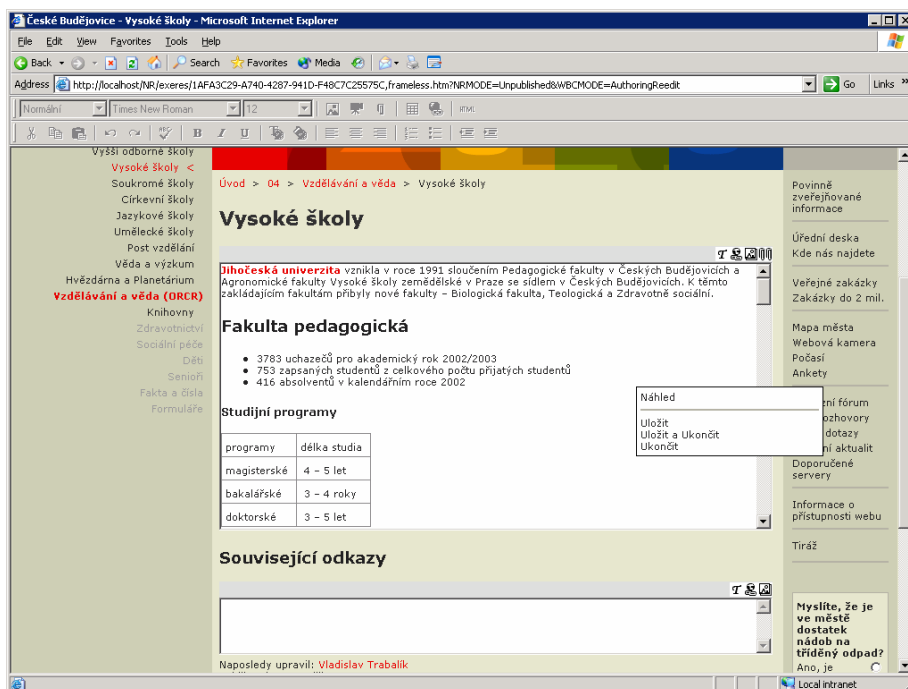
České Budějovice - Vysoké školy - Microsoft Internet Explorer

File Edit View Favorites Tools Help

Back Search Favorites Media

Address http://localhost/NR/exeres/1AFA3C29-A740-4287-941D-F48C7C25575C,frameless.htm?NRMODE=Unpublished&WBCMODE=AuthoringReedit Go Links

Normální Times New Roman 12

Vyšší odborné školy
Vysoké školy <
Soukromé školy
Církevní školy
Jazykové školy
Umělecké školy
Post vzdělání
Věda a výzkum
Hvězdárna a Planetárium
Vzdělávání a věda (ORCR)
Knihovny
Zdravotnictví
Sociální péče
Děti
Senioři
Fakta a čísla
Formuláře

Úvod > 04 > Vzdělávání a věda > Vysoké školy

Vysoké školy

Jihočeská univerzita vznikla v roce 1991 sloučením Pedagogické fakulty v Českých Budějovicích a Agronomické fakulty Vysoké školy zemědělské v Praze se sídlem v Českých Budějovicích. K těmto zakládajícím fakultám přibyly nové fakulty – Biologická fakulta, Teologická a Zdravotně sociální.

Fakulta pedagogická

- 3783 uchazečů pro akademický rok 2002/2003
- 753 zapsaných studentů z celkového počtu přijatých studentů
- 416 absolventů v kalendářním roce 2002

Studijní programy

| programy | délka studia |
|---|---|
| magisterské | 4 – 5 let |
| bakalářské | 3 – 4 roky |
| doktorské | 3 – 5 let |

Náhled
Uložit
Uložit a Ukončit
Ukončit

Související odkazy

Naposledy upravil: Vladislav Trabalík

Povinně zveřejňované informace
Úřední deska
Kde nás najdete
Veřejné zakázky
Zakázky do 2 mil.
Mapa města
Webová kamera
Počasí
Ankety
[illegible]ní fórum
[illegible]ozhovory
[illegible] dotazy
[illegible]ní aktualit
Doporučené servery
Informace o přístupnosti webu
Tiráž

Myslíte, že je ve městě dostatek nádob na tříděný odpad?
Ano, je

Local intranet